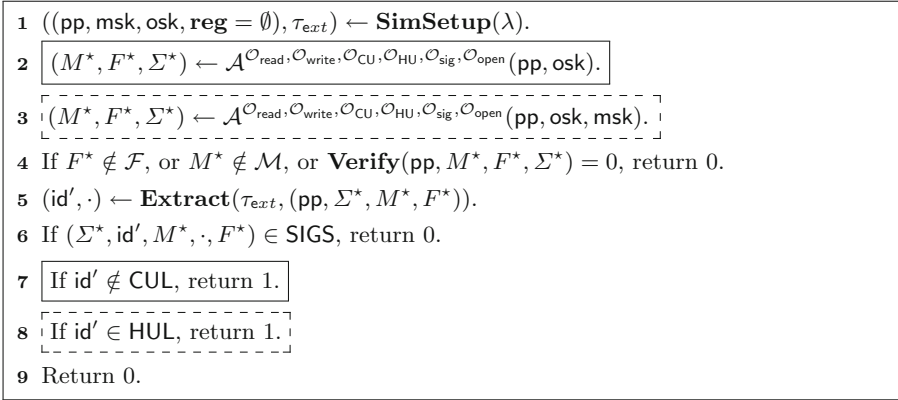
1 $((\mathsf{pp}, \mathsf{msk}, \mathsf{osk}, \mathbf{reg} = \emptyset), \tau_{ext}) \leftarrow \mathbf{SimSetup}(\lambda)$.

2 $(M^\star, F^\star, \Sigma^\star) \leftarrow \mathcal{A}^{\mathcal{O}_{\mathsf{read}}, \mathcal{O}_{\mathsf{write}}, \mathcal{O}_{\mathsf{CU}}, \mathcal{O}_{\mathsf{HU}}, \mathcal{O}_{\mathsf{sig}}, \mathcal{O}_{\mathsf{open}}}(\mathsf{pp}, \mathsf{osk})$.

3 $(M^\star, F^\star, \Sigma^\star) \leftarrow \mathcal{A}^{\mathcal{O}_{\mathsf{read}}, \mathcal{O}_{\mathsf{write}}, \mathcal{O}_{\mathsf{CU}}, \mathcal{O}_{\mathsf{HU}}, \mathcal{O}_{\mathsf{sig}}, \mathcal{O}_{\mathsf{open}}}(\mathsf{pp}, \mathsf{osk}, \mathsf{msk})$.

4 If $F^\star \notin \mathcal{F}$, or $M^\star \notin \mathcal{M}$, or $\mathbf{Verify}(\mathsf{pp}, M^\star, F^\star, \Sigma^\star) = 0$, return 0.

5 $(\mathsf{id}', \cdot) \leftarrow \mathbf{Extract}(\tau_{ext}, (\mathsf{pp}, \Sigma^\star, M^\star, F^\star))$.

6 If $(\Sigma^\star, \mathsf{id}', M^\star, \cdot, F^\star) \in \mathsf{SIGS}$, return 0.

7 If $\mathsf{id}' \notin \mathsf{CUL}$, return 1.

8 If $\mathsf{id}' \in \mathsf{HUL}$, return 1.

9 Return 0.